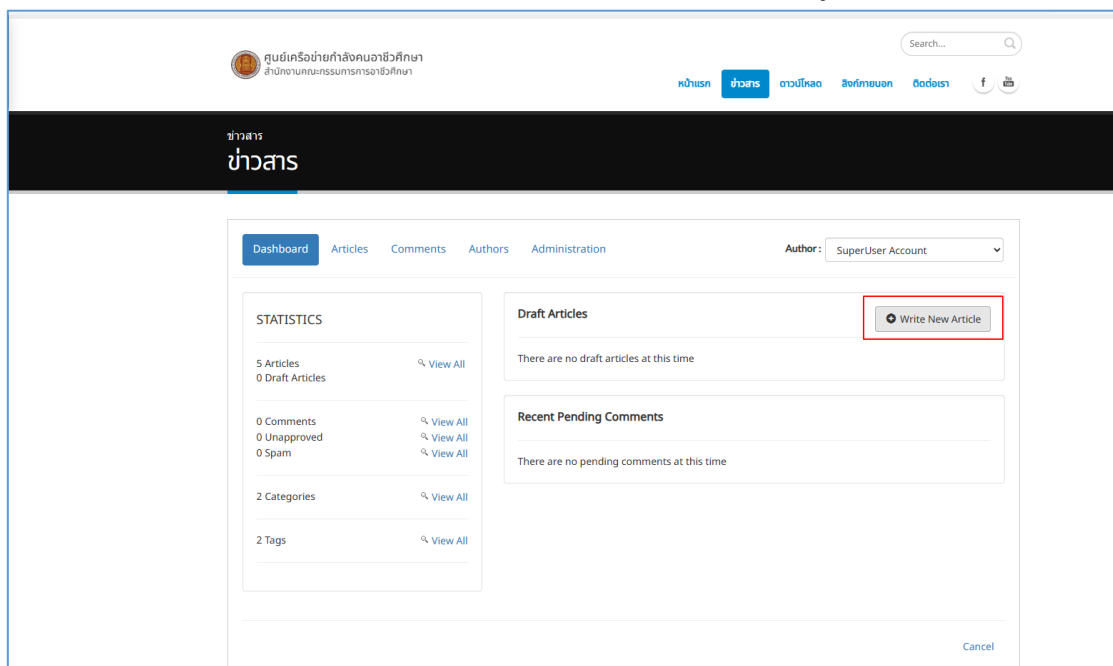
ศูนย์เครือข่ายกำลังคนอาชีวศึกษา
สำนักงานคณะกรรมการการอาชีวศึกษา

Search...

หน้าแรก ข่าวสาร ดาวน์โหลด ลิงก์ภายนอก ติดต่อเรา f You Tube

ข่าวสาร
ข่าวสาร

Dashboard Articles Comments Authors Administration

Author: SuperUser Account

STATISTICS

5 Articles View All
0 Draft Articles

0 Comments View All
0 Unapproved View All
0 Spam View All

2 Categories View All

2 Tags View All

Draft Articles

Write New Article

There are no draft articles at this time

Recent Pending Comments

There are no pending comments at this time

Cancel